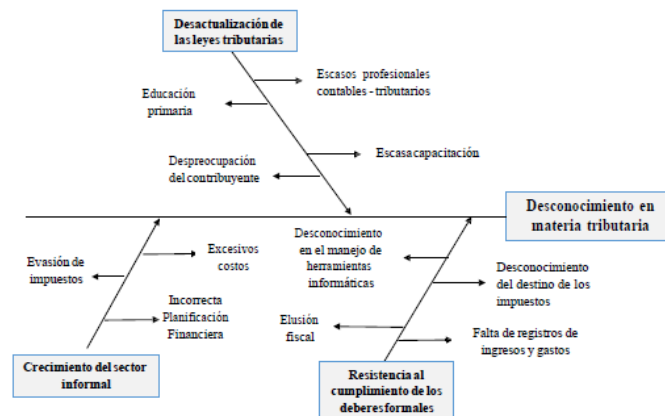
Desactualización de las leyes tributarias

Escasos profesionales contables - tributarios

Educación primaria

Despreocupación del contribuyente

Escasa capacitación

Desconocimiento en materia tributaria

Evasión de impuestos

Excesivos costos

Incorrecta Planificación Financiera

Desconocimiento en el manejo de herramientas informáticas

Desconocimiento del destino de los impuestos

Elusión fiscal

Falta de registros de ingresos y gastos

Crecimiento del sector informal

Resistencia al cumplimiento de los deberes formales